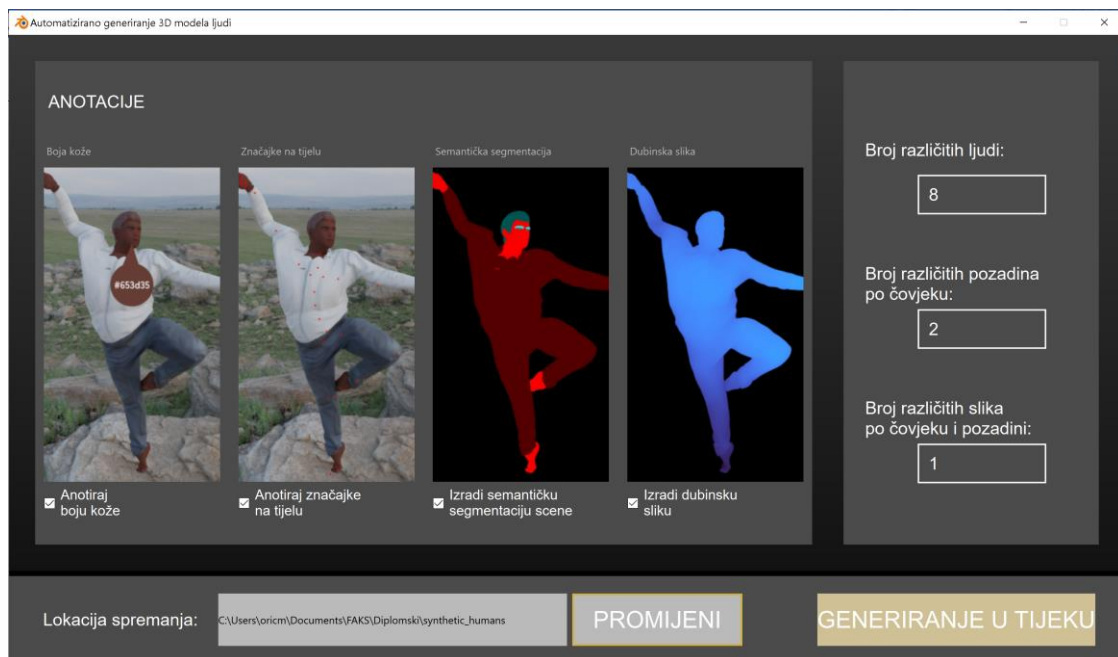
Automatizirano generiranje 3D modela ljudi

ANOTACIJE

Boja kože

Značajke na tijelu

Semantička segmentacija

Dubinska slika

#653d35

Anotiraj boju kože

Anotiraj značajke na tijelu

Izradi semantičku segmentaciju scene

Izradi dubinsku sliku

Broj različitih ljudi:

8

Broj različitih pozadina po čovjeku:

2

Broj različitih slika po čovjeku i pozadini:

1

Lokacija spremanja:

C:\Users\oricm\Documents\FAKS\Diplomski\synthetic_humans

PROMIJENI

GENERIRANJE U TIJEKU